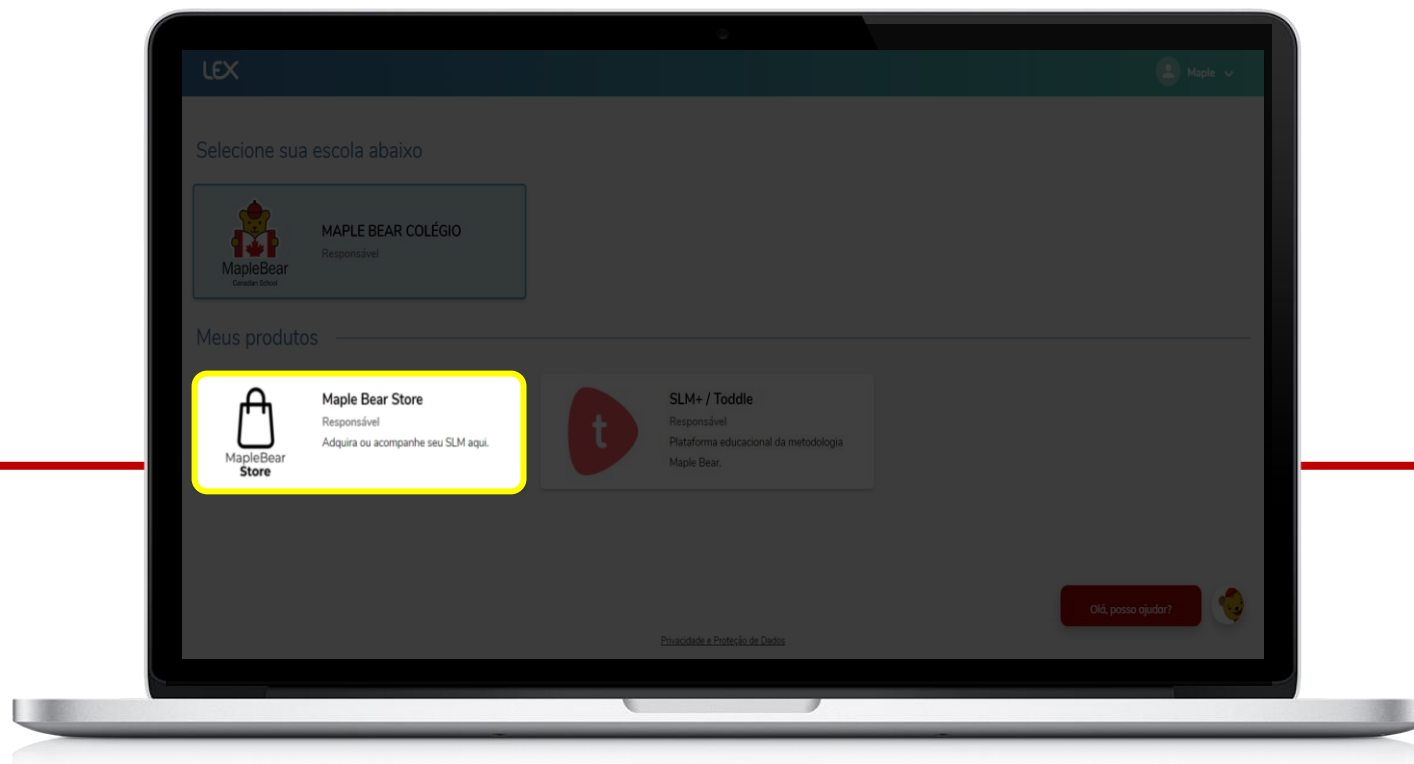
LEX

Maple

Selecione sua escola abaixo

MapleBear
Canadian School

MAPLE BEAR COLÉGIO
Responsável

Meus produtos

MapleBear
Store

Maple Bear Store
Responsável
Adquira ou acompanhe seu SLM aqui.

t

SLM+ / Toddle
Responsável
Plataforma educacional da metodologia Maple Bear.

Olá, posso ajudar?

Privacidade e Proteção de Dados